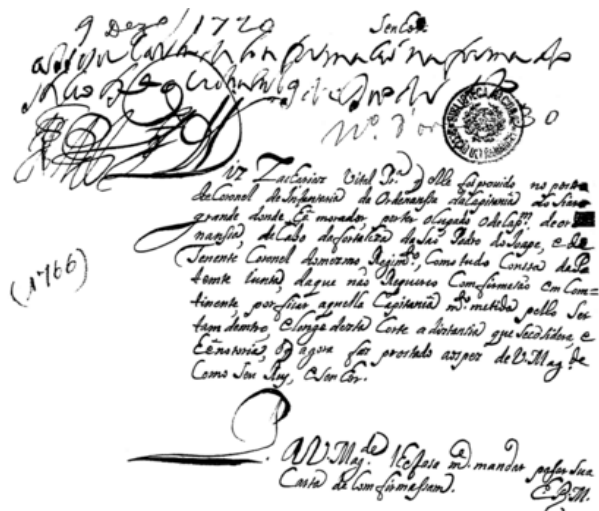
9 Dezo 1720 Senhor

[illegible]

No 3 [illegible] 30

(1766)

Diz Zacarias Vital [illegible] que elle foi provido no posto de Coronel de Infantaria da Ordenança da Capitania do Rio grande donde he morador por ter chegado o Cel. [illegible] ordenança, do Cabo da fortaleza de São Pedro do Sugo, e de Tenente Coronel do mesmo Regim.to, Como tudo Consta da Patente Junta, da qual não Requereo Confirmação em Competente por ser aquella Capitania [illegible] metida pello Sertam dentro, e longe desta Corte a distancia que se considera e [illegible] agora se prostado aos pes de V. Mag.de Como seu Rey, e Senhor.

P. a V. Mag.de se sirva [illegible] mandar passar sua Carta de Confirmação.

E. R. M.